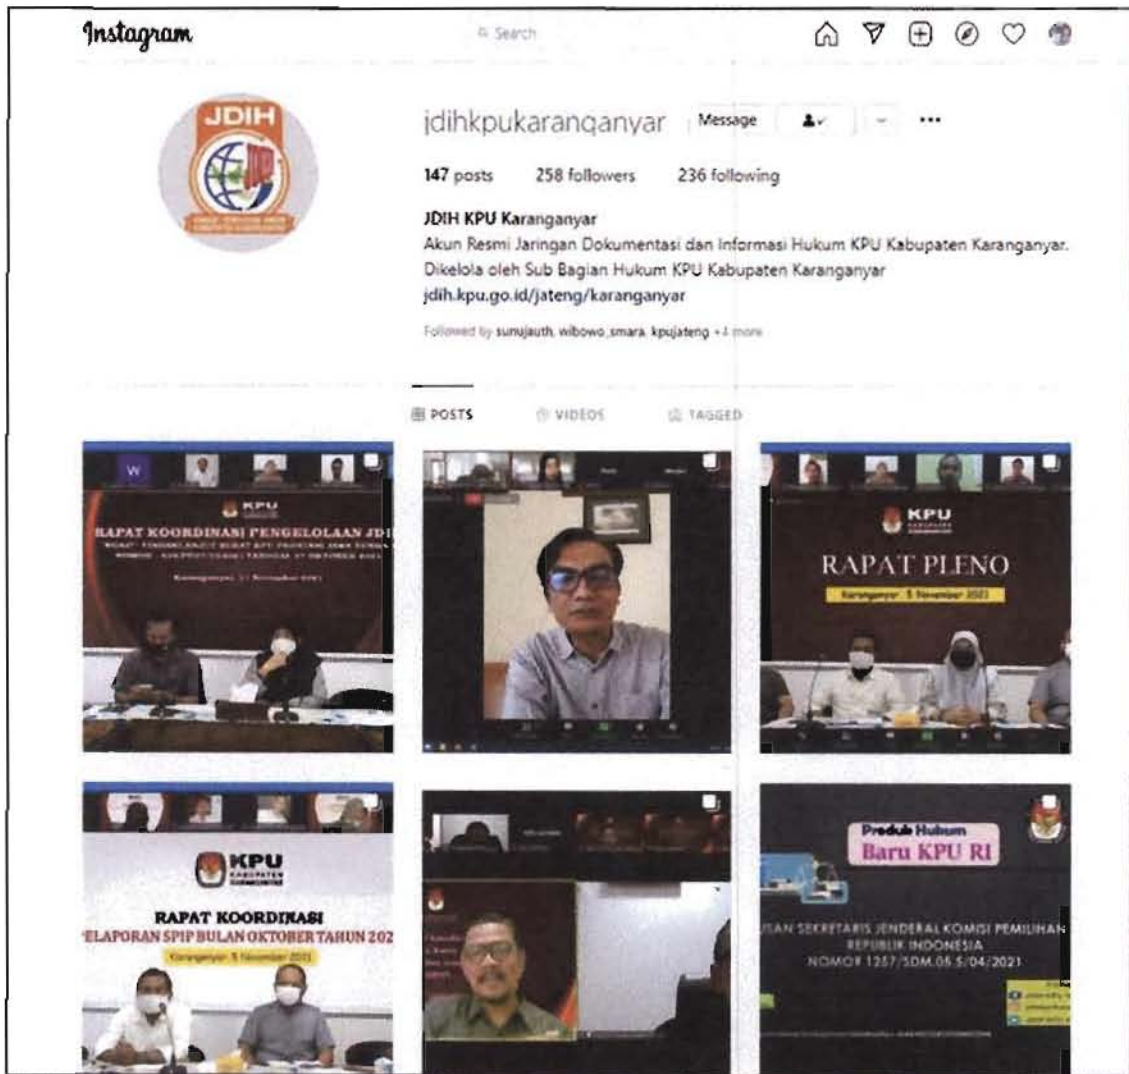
Instagram

Search

JDIH

jdihkpukaranganyar Message

147 posts 258 followers 236 following

JDIH KPU Karanganyar
Akun Resmi Jaringan Dokumentasi dan Informasi Hukum KPU Kabupaten Karanganyar. Dikelola oleh Sub Bagian Hukum KPU Kabupaten Karanganyar
jdih.kpu.go.id/jateng/karanganyar

Followed by sunujauth, wibowo_smara, kpujateng +4 more

POSTS VIDEOS TAGGED

KPU
RAPAT KOORDINASI PENGELOLAAN JDI
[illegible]
Karanganyar, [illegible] November 2021

KPU
RAPAT PLENO
Karanganyar, 5 November 2021

KPU
RAPAT KOORDINASI
ELAPORAN SPIP BULAN OKTOBER TAHUN 202
Karanganyar, 5 November 2021

Produk Hukum
Baru KPU RI
SAN SEKRETARIS JENDERAL KOMISI PEMILIHAN
REPUBLIK INDONESIA
NOMOR 1257/SDM.05.5/04/2021